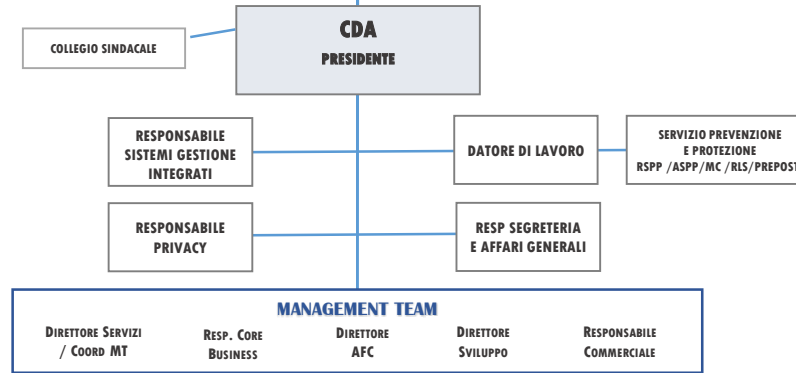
CDA
PRESIDENTE

COLLEGIO SINDACALE

RESPONSABILE SISTEMI GESTIONE INTEGRATI

DATORE DI LAVORO

SERVIZIO PREVENZIONE E PROTEZIONE
RSPP /ASPP/MC /RLS/PREPOST

RESPONSABILE PRIVACY

RESP SEGRETERIA E AFFARI GENERALI

MANAGEMENT TEAM

Direttore Servizi / Coord MT

Resp. Core Business

Direttore AFC

Direttore Sviluppo

Responsabile Commerciale